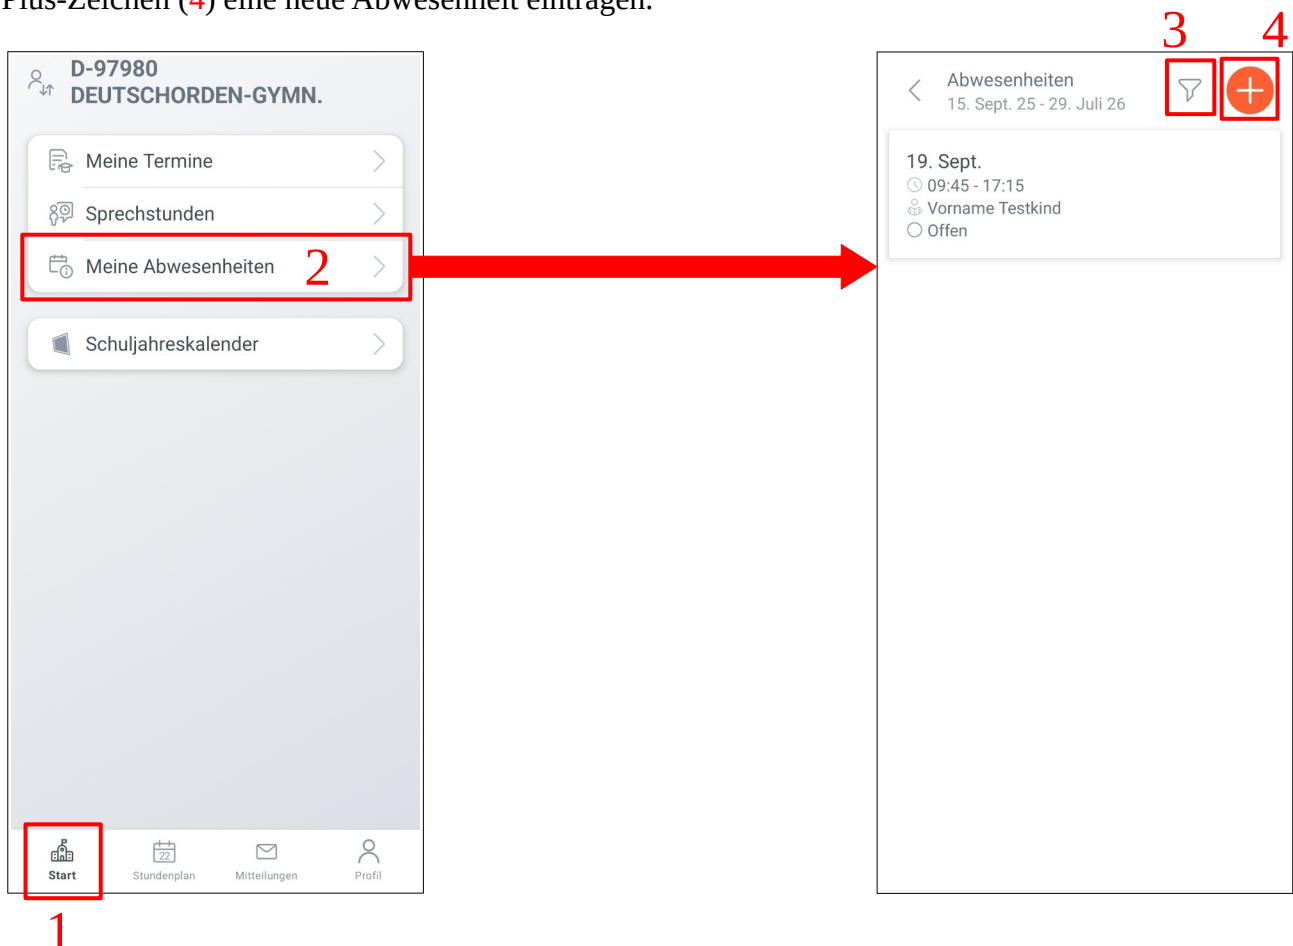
Plus-Zeichen (4) eine neue Abwesenheit eintragen.

D-97980
DEUTSCHORDEN-GYMN.

Meine Termine

Sprechstunden

Meine Abwesenheiten 2

Schuljahreskalender

Start

22
Stundenplan

Mitteilungen

Profil

1

3 4

Abwesenheiten
15. Sept. 25 - 29. Juli 26

19. Sept.
09:45 - 17:15
Vorname Testkind
Offen